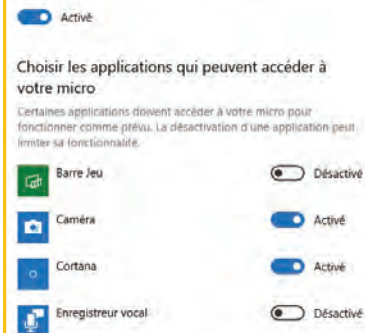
Activé

Choisir les applications qui peuvent accéder à votre micro

Certaines applications doivent accéder à votre micro pour fonctionner comme prévu. La désactivation d'une application peut limiter sa fonctionnalité.

Barre Jeu Désactivé

Caméra Activé

Cortana Activé

Enregistreur vocal Désactivé